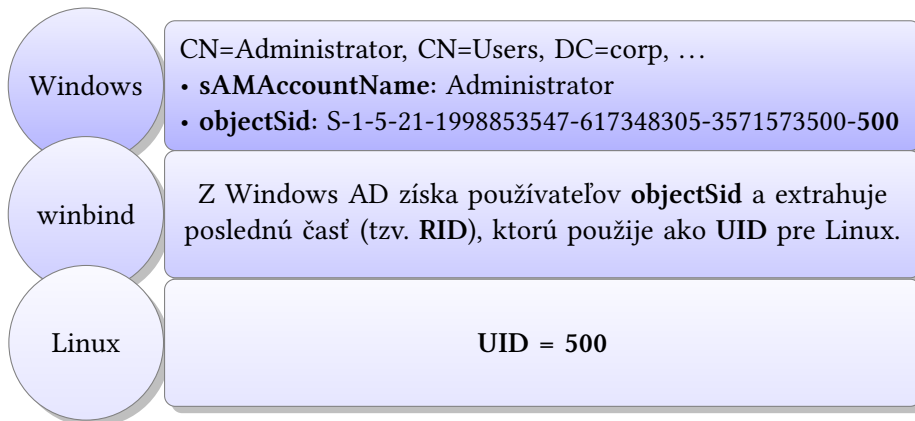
Windows

CN=Administrator, CN=Users, DC=corp, …
• sAMAccountName: Administrator
• objectSid: S-1-5-21-1998853547-617348305-3571573500-500

winbind

Z Windows AD získa používateľov objectSid a extrahuje poslednú časť (tzv. RID), ktorú použije ako UID pre Linux.

Linux

UID = 500